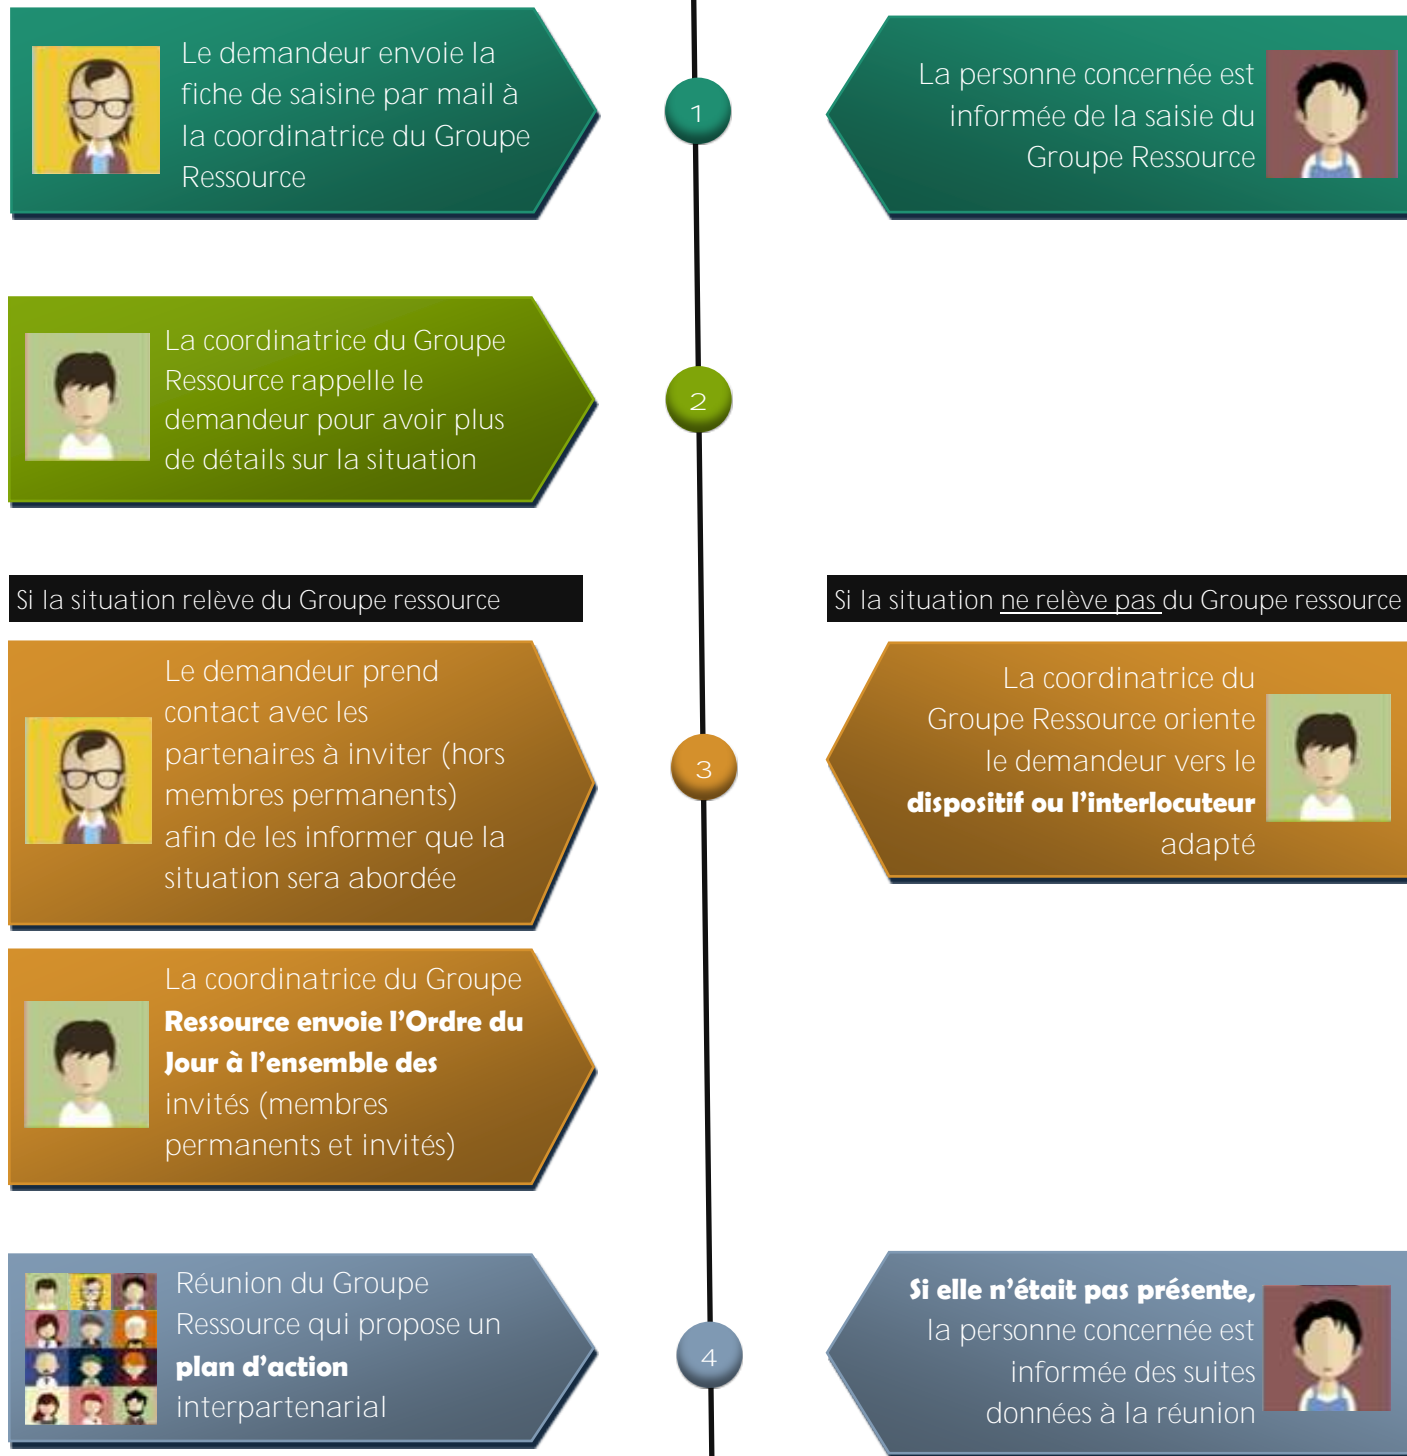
Le demandeur envoie la fiche de saisine par mail à la coordinatrice du Groupe Ressource

1

La personne concernée est informée de la saisie du Groupe Ressource

La coordinatrice du Groupe Ressource rappelle le demandeur pour avoir plus de détails sur la situation

2

Si la situation relève du Groupe ressource

Si la situation ne relève pas du Groupe ressource

Le demandeur prend contact avec les partenaires à inviter (hors membres permanents) afin de les informer que la situation sera abordée

3

La coordinatrice du Groupe Ressource oriente le demandeur vers le **dispositif ou l'interlocuteur** adapté

La coordinatrice du Groupe **Ressource envoie l'Ordre du Jour à l'ensemble des** invités (membres permanents et invités)

Réunion du Groupe Ressource qui propose un **plan d'action** interpartenarial

4

**Si elle n'était pas présente,** la personne concernée est informée des suites données à la réunion